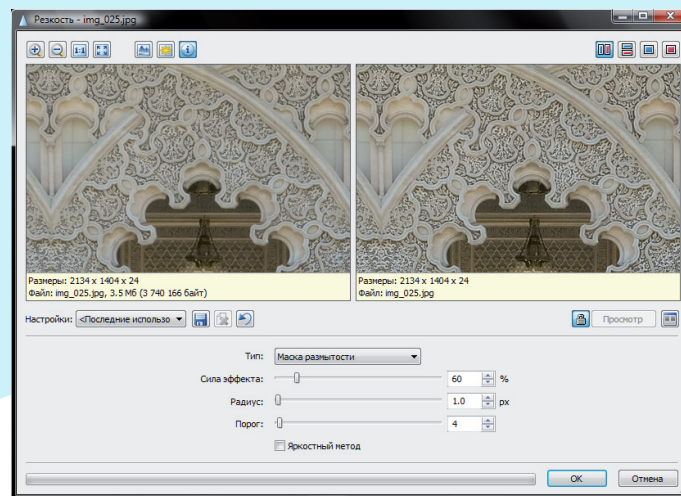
Резкость - img_025.jpg

1:1

Размеры: 2134 x 1404 x 24
Файл: img_025.jpg, 3.5 Мб (3 740 166 байт)

Размеры: 2134 x 1404 x 24
Файл: img_025.jpg

Настройки: <Последние использо

Просмотр

Тип: Маска размытости

Сила эффекта: 60 %

Радиус: 1.0 px

Порог: 4

Яркостный метод

OK

Отмена